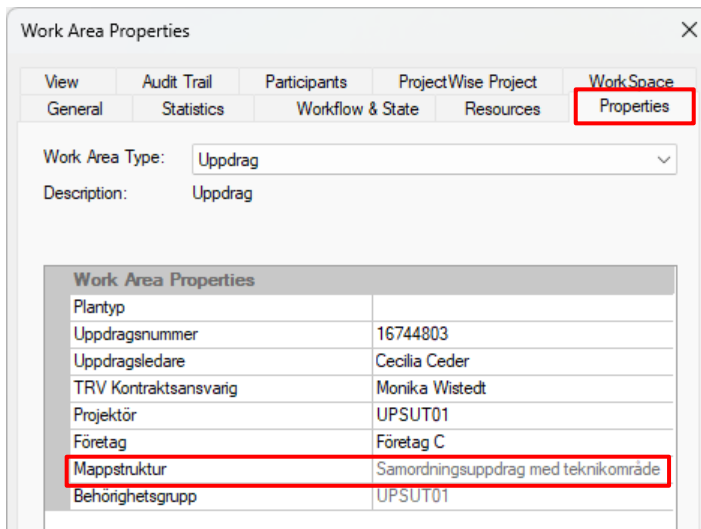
Work Area Properties

View | Audit Trail | Participants | ProjectWise Project | WorkSpace
General | Statistics | Workflow & State | Resources | Properties

Work Area Type: Uppdrag
Description: Uppdrag

| Work Area Properties | |
|---|---|
| Plantyp | |
| Uppdragsnummer | 16744803 |
| Uppdragsledare | Cecilia Ceder |
| TRV Kontraktsansvarig | Monika Wistedt |
| Projektör | UPSUT01 |
| Företag | Företag C |
| Mappstruktur | Samordningsuppdrag med teknikområde |
| Behörighetsgrupp | UPSUT01 |